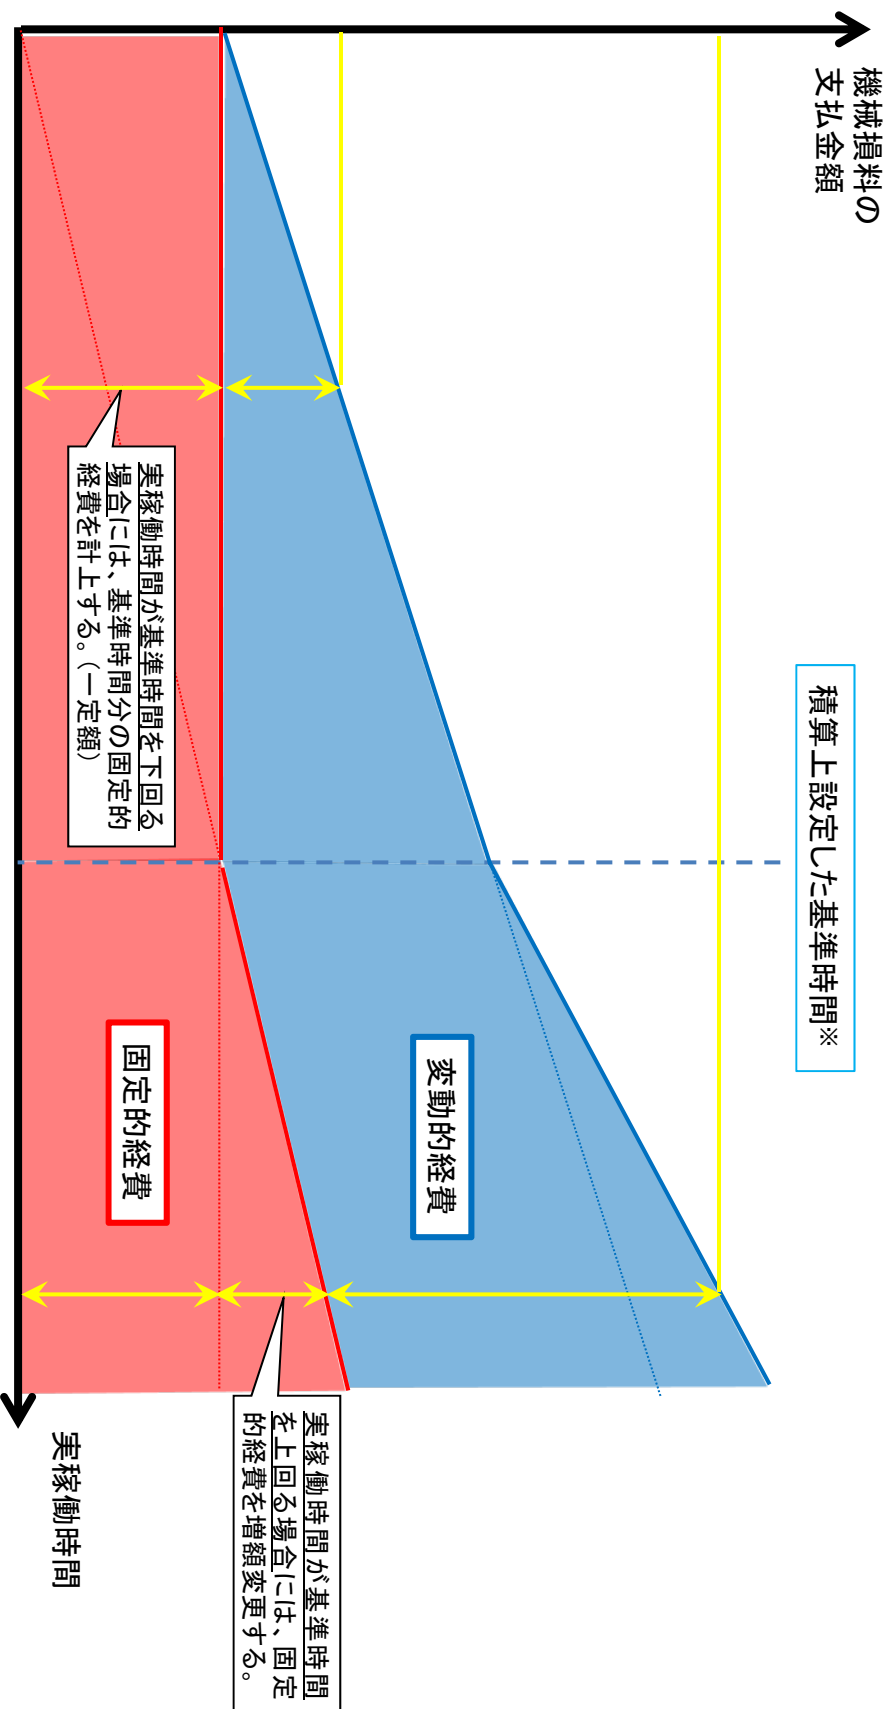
機械損料の支払金額

積算上設定した基準時間※

実稼働時間が基準時間を下回る場合には、基準時間分の固定的経費を計上する。（一定額）

変動的経費

固定的経費

実稼働時間

実稼働時間が基準時間を上回る場合には、固定的経費を増額変更する。